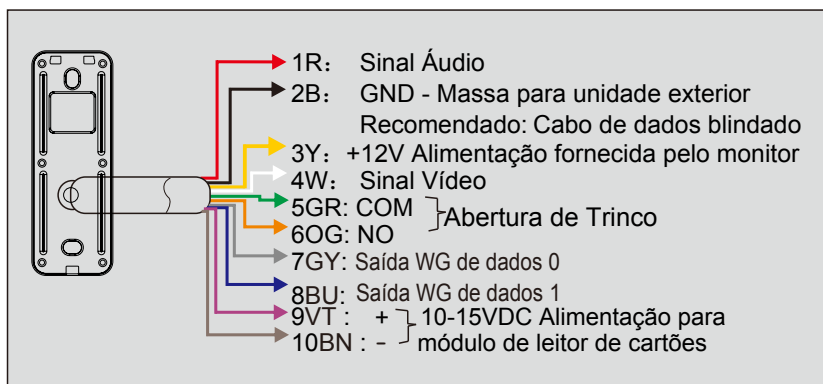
1R： Sinal Áudio
2B： GND - Massa para unidade exterior
Recomendado: Cabo de dados blindado
3Y： +12V Alimentação fornecida pelo monitor
4W： Sinal Vídeo
5GR: COM
6OG: NO
Abertura de Trinco
7GY: Saída WG de dados 0
8BU: Saída WG de dados 1
9VT : +
10BN : -
10-15VDC Alimentação para módulo de leitor de cartões